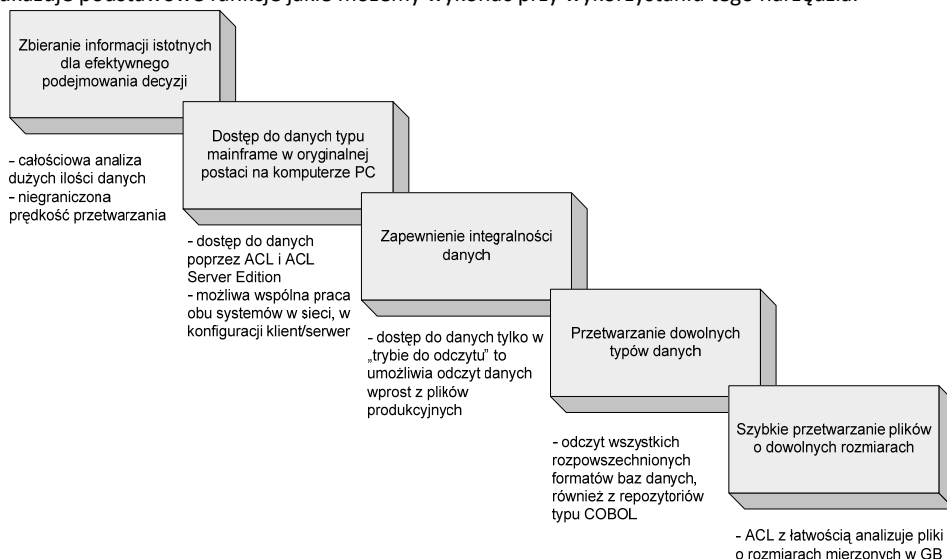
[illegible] podstawowe funkcje jakie możemy wykonać przy wykorzystaniu tego narzędzia:

Zbieranie informacji istotnych dla efektywnego podejmowania decyzji

- całościowa analiza dużych ilości danych
- niegraniczona prędkość przetwarzania

Dostęp do danych typu mainframe w oryginalnej postaci na komputerze PC

- dostęp do danych poprzez ACL i ACL Server Edition
- możliwa wspólna praca obu systemów w sieci, w konfiguracji klient/serwer

Zapewnienie integralności danych

- dostęp do danych tylko w „trybie do odczytu" to umożliwia odczyt danych wprost z plików produkcyjnych

Przetwarzanie dowolnych typów danych

- odczyt wszystkich rozpowszechnionych formatów baz danych, również z repozytoriów typu COBOL

Szybkie przetwarzanie plików o dowolnych rozmiarach

- ACL z łatwością analizuje pliki o rozmiarach mierzonych w GB